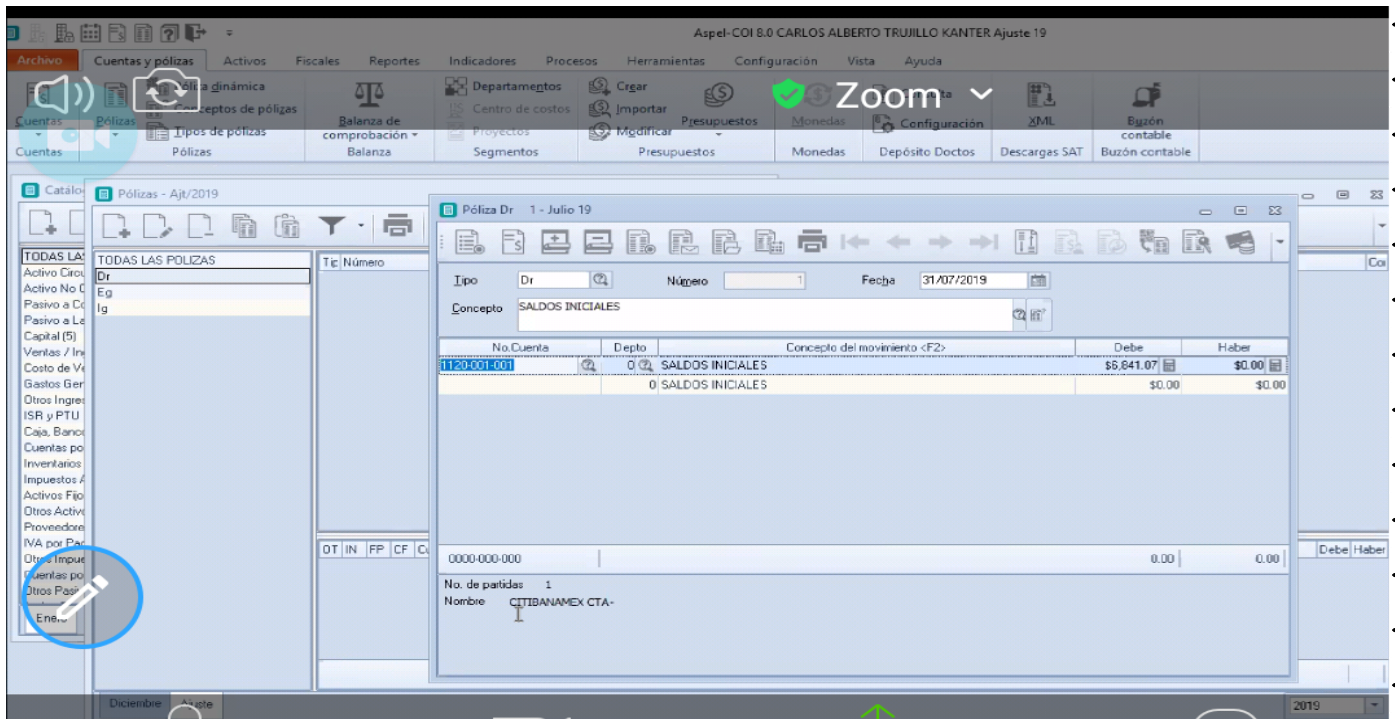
Aspel-COI 8.0 CARLOS ALBERTO TRUJILLO KANTER Ajuste 19

Archivo | Cuentas y pólizas | Activos | Fiscales | Reportes | Indicadores | Procesos | Herramientas | Configuración | Vista | Ayuda

Cuentas | Pólizas | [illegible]liza dinámica | Conceptos de pólizas | Tipos de pólizas | Balanza de comprobación | Departamentos | Centro de costos | Proyectos | Crear | Importar | Modificar | Presupuestos | Monedas | Configuración | XML | Buzón contable

Cuentas | Pólizas | Balanza | Segmentos | Presupuestos | Monedas | Depósito Doctos | Descargas SAT | Buzón contable

Zoom

Catálo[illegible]

Pólizas - Ajt/2019

TODAS LAS
Activo Circu
Activo No C
Pasivo a Co
Pasivo a La
Capital (5)
Ventas / In
Costo de Ve
Gastos Ger
Otros Ingres
ISR y PTU
Caja, Banco
Cuentas po
Inventarios
Impuestos A
Activos Fijo
Otros Activo
Proveedore
IVA por Pag
Otros Impue
Cuentas po
Otros Pasiv

Enero

TODAS LAS POLIZAS
Dr
Eg
Ig

Tip Número

OT IN FP CF Cu

Co

Debe Haber

Póliza Dr 1 - Julio 19

Tipo Dr
Número 1
Fecha 31/07/2019
Concepto SALDOS INICIALES

| No.Cuenta | Depto | Concepto del movimiento <F2> | Debe | Haber |
|---|---|---|---|---|
| 1120-001-001 | 0 | SALDOS INICIALES | $6,841.07 | $0.00 |
| | 0 | SALDOS INICIALES | $0.00 | $0.00 |

0000-000-000 0.00 0.00

No. de partidas 1
Nombre CITIBANAMEX CTA-

Diciembre | Ajuste

2019